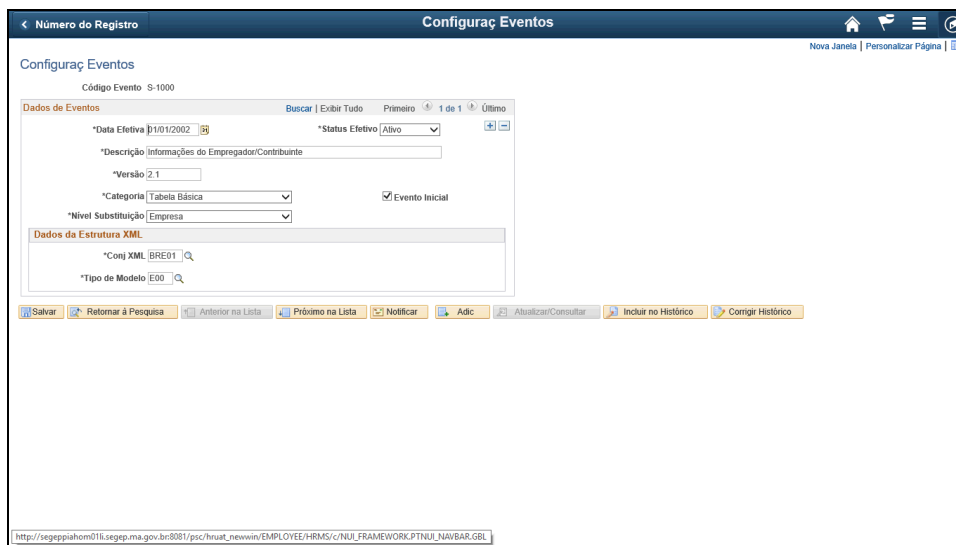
< Número do Registro

Configuraç Eventos

Nova Janela | Personalizar Página |

Configuraç Eventos

Código Evento S-1000

Dados de Eventos

Buscar | Exibir Tudo

Primeiro 1 de 1 Último

*Data Efetiva 01/01/2002

*Status Efetivo Ativo

*Descrição Informações do Empregador/Contribuinte

*Versão 2.1

*Categoria Tabela Básica

Evento Inicial

*Nível Substituição Empresa

Dados da Estrutura XML

*Conj XML BRE01

*Tipo de Modelo E00

Salvar | Retornar à Pesquisa | Anterior na Lista | Próximo na Lista | Notificar | Adic | Atualizar/Consultar | Incluir no Histórico | Corrigir Histórico

http://segeppiahom01li.segep.ma.gov.br:8081/psc/hruat_newwin/EMPLOYEE/HRMS/c/NUI_FRAMEWORK.PTNUI_NAVBAR.GBL